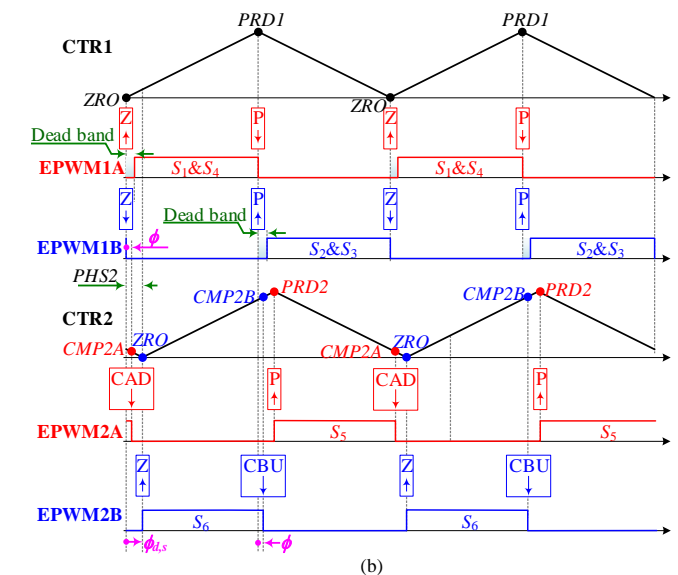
PRD1
PRD1
CTR1
ZRO
ZRO
Z
P
Z
P
Dead band
EPWM1A
$S_1\&S_4$
$S_1\&S_4$
Z
P
Z
P
Dead band
$\phi$
EPWM1B
$S_2\&S_3$
$S_2\&S_3$
PHS2
CMP2B
PRD2
CMP2B
PRD2
CTR2
ZRO
CMP2A
CMP2A
ZRO
CAD
P
CAD
P
EPWM2A
$S_5$
$S_5$
Z
CBU
Z
CBU
EPWM2B
$S_6$
$S_6$
$\phi_{d,s}$
$\phi$
(b)